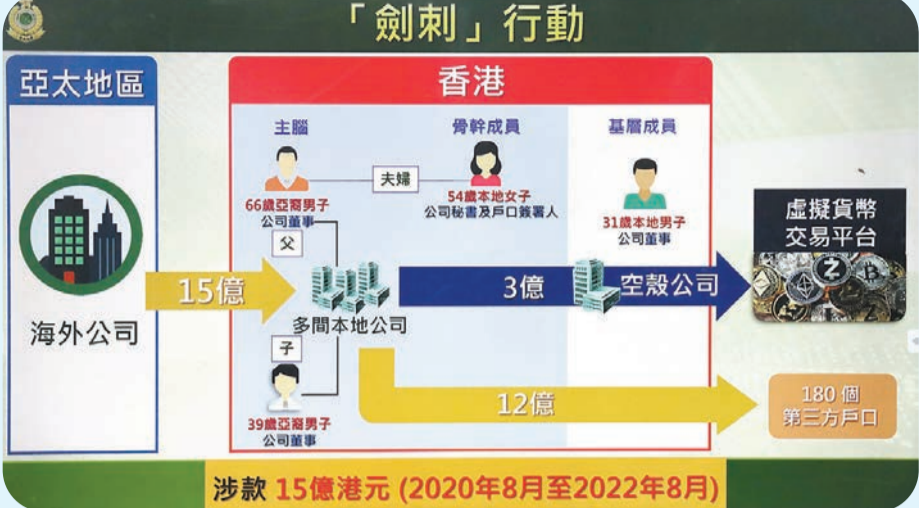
「劍刺」行動

亞太地區

海外公司

15億

香港

主腦

66歲亞裔男子
公司董事

夫婦

骨幹成員

54歲本地女子
公司秘書及戶口簽署人

基層成員

31歲本地男子
公司董事

父

多間本地公司

子

39歲亞裔男子
公司董事

3億

空殼公司

虛擬貨幣
交易平台

12億

180個
第三方戶口

涉款 15億港元 (2020年8月至2022年8月)